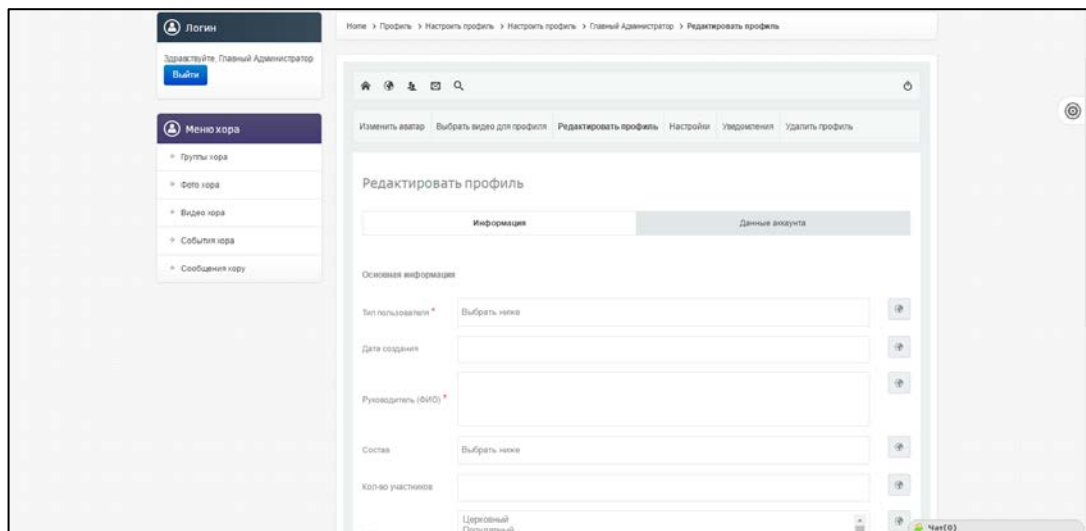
Логин

Здравствуйте, Главный Администратор

Выйти

Меню хора

Группы хора

Фото хора

Видео хора

События хора

Сообщения хору

Home > Профиль > Настроить профиль > Настроить профиль > Главный Администратор > Редактировать профиль

Изменить аватар Выбрать видео для профиля Редактировать профиль Настройки Уведомления Удалить профиль

Редактировать профиль

Информация

Данные аккаунта

Основная информация

Тип пользователя *

Выбрать ниже

Дата создания

Руководитель (ФИО) *

Состав

Выбрать ниже

Кол-во участников

Церковный

Популярный

Чат(0)